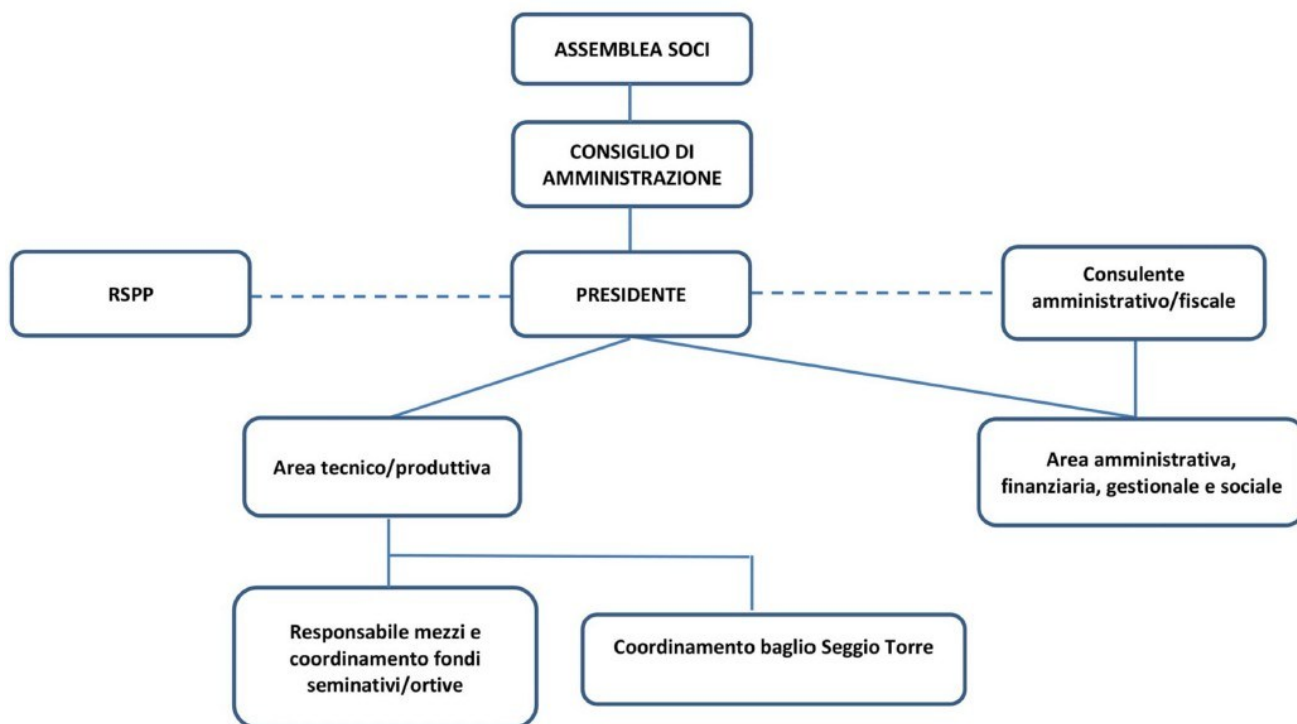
ASSEMBLEA SOCI

CONSIGLIO DI AMMINISTRAZIONE

RSPP

PRESIDENTE

Consulente amministrativo/fiscale

Area tecnico/produttiva

Area amministrativa, finanziaria, gestionale e sociale

Responsabile mezzi e coordinamento fondi seminativi/ortive

Coordinamento baglio Seggio Torre